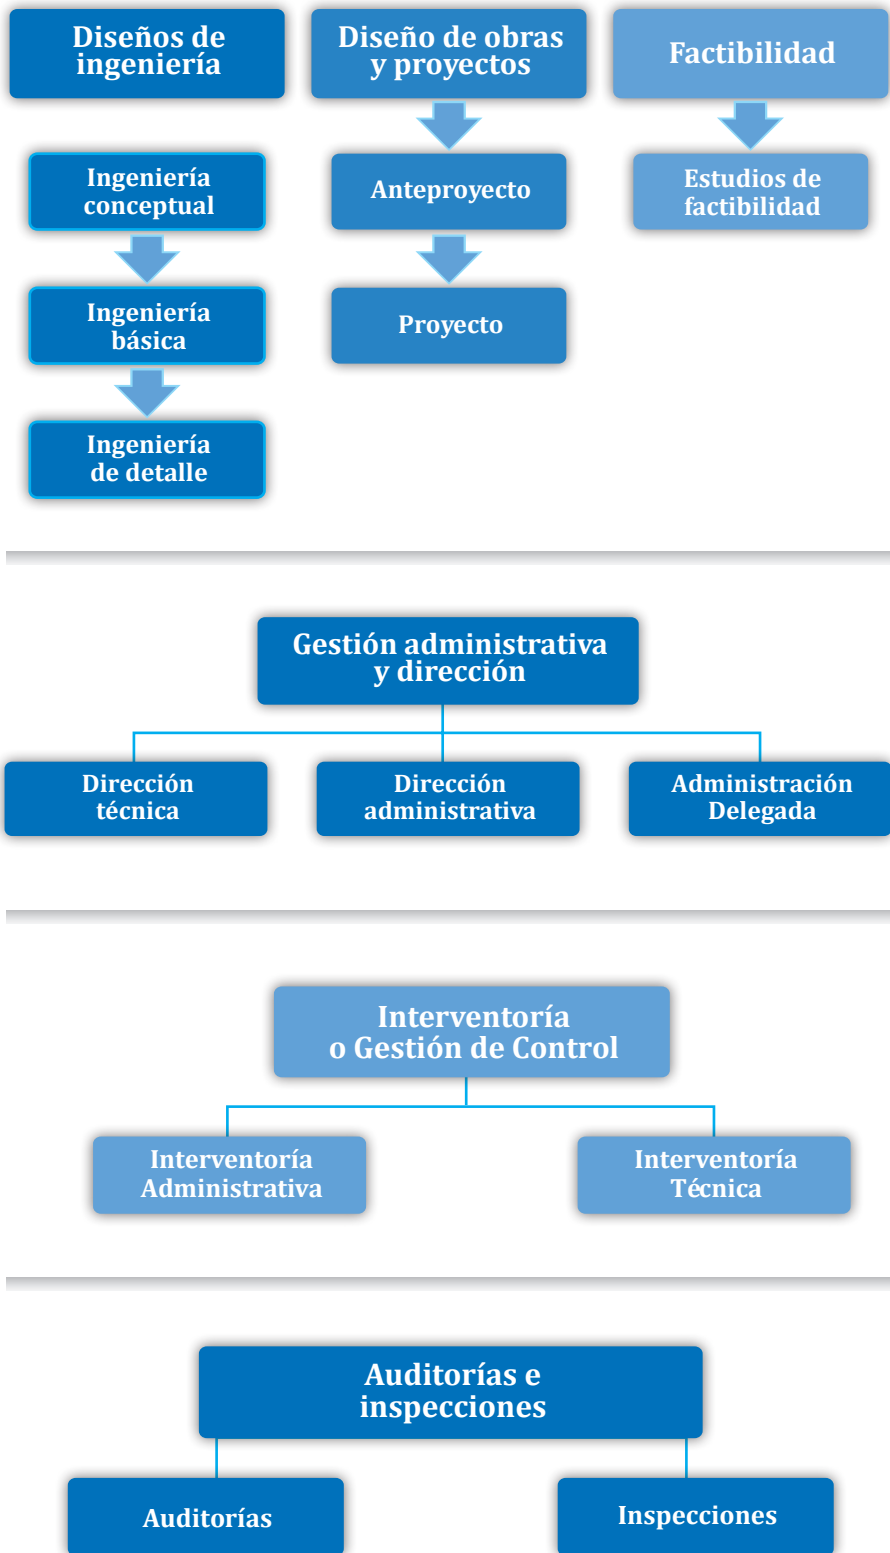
Diseños de ingeniería

Ingeniería conceptual

Ingeniería básica

Ingeniería de detalle

Diseño de obras y proyectos

Anteproyecto

Proyecto

Factibilidad

Estudios de factibilidad

Gestión administrativa y dirección

Dirección técnica

Dirección administrativa

Administración Delegada

Interventoría o Gestión de Control

Interventoría Administrativa

Interventoría Técnica

Auditorías e inspecciones

Auditorías

Inspecciones